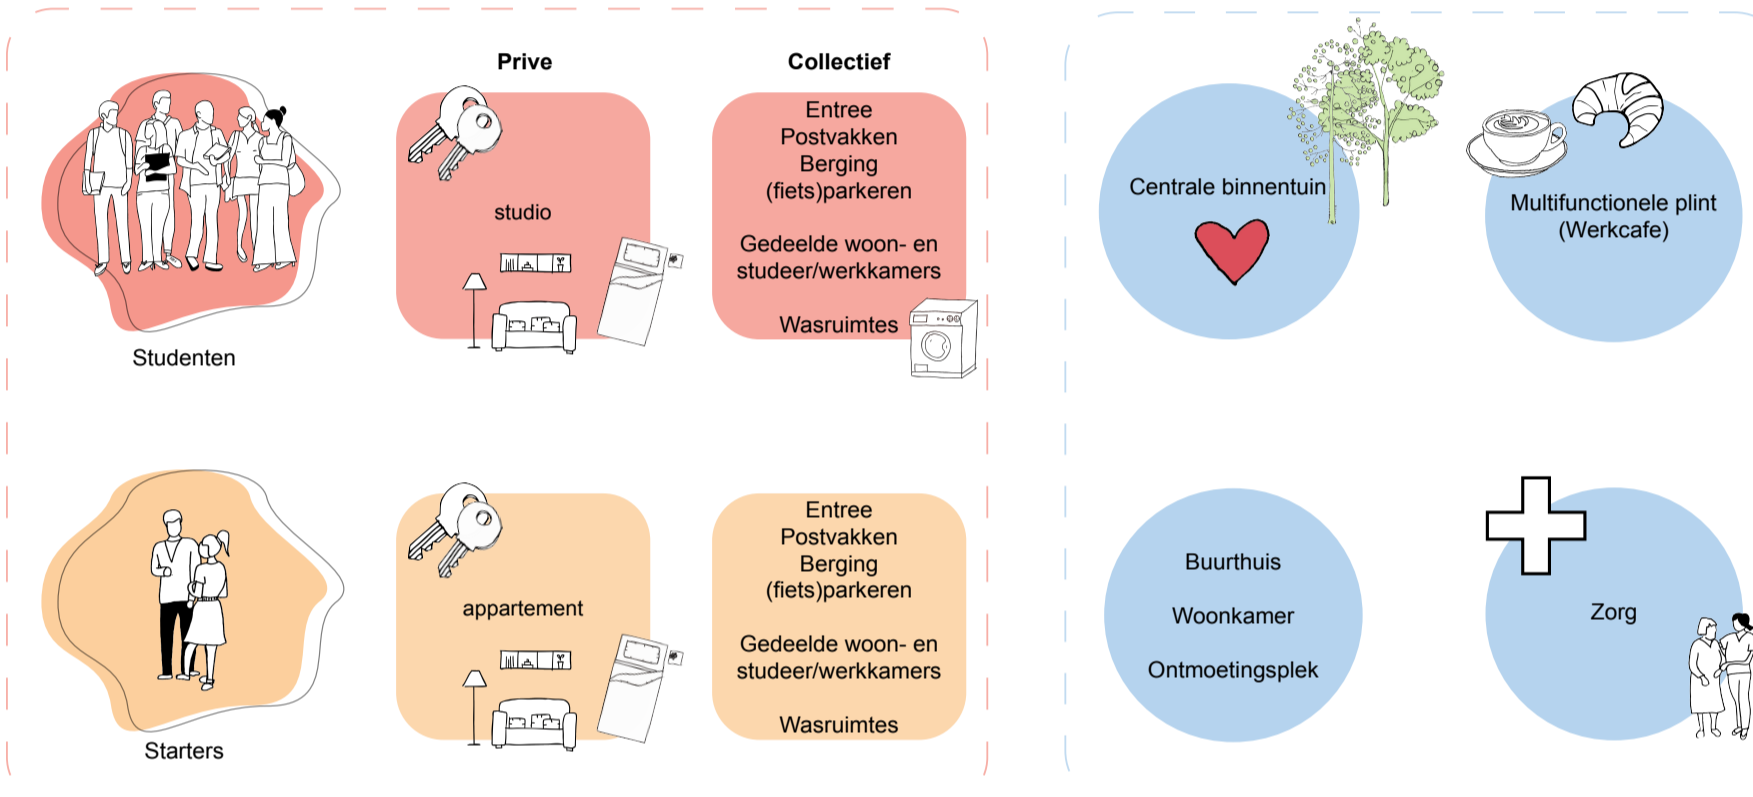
Prive

Collectief

Studenten

studio

Entree
Postvakken
Berging
(fiets)parkeren

Gedeelde woon- en studeer/werkkamers

Wasruimtes

Starters

appartement

Entree
Postvakken
Berging
(fiets)parkeren

Gedeelde woon- en studeer/werkkamers

Wasruimtes

Centrale binnentuin

Multifunctionele plint (Werkcafe)

Buurthuis

Woonkamer

Ontmoetingsplek

Zorg